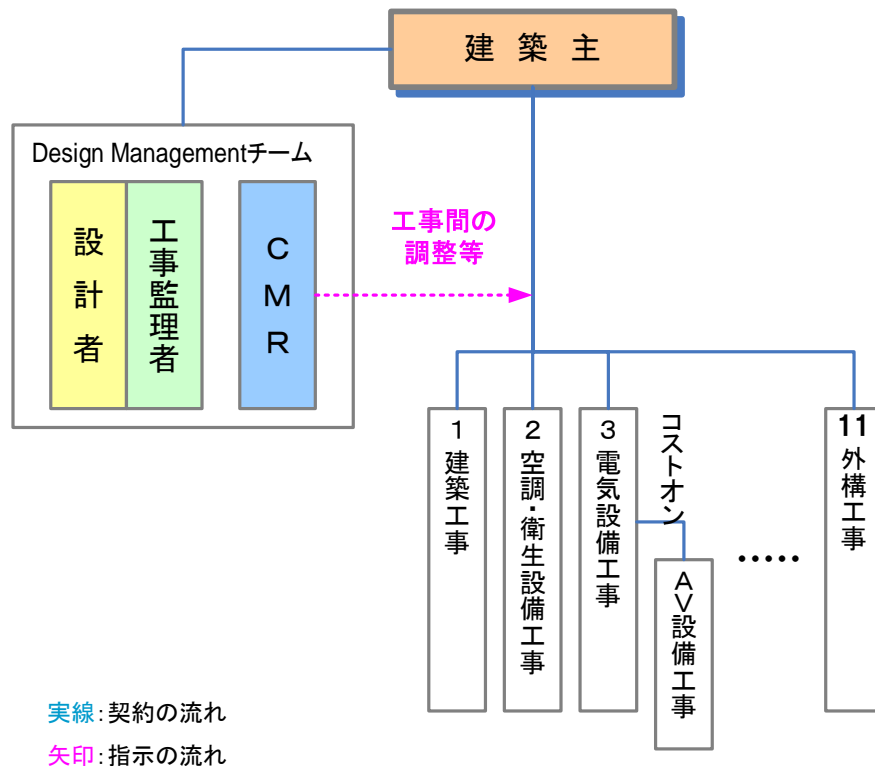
建築主

Design Managementチーム

設計者

工事監理者

CMR

工事間の調整等

1 建築工事

2 空調・衛生設備工事

3 電気設備工事

コストオン

AV設備工事

.....

11 外構工事

実線:契約の流れ

矢印:指示の流れ